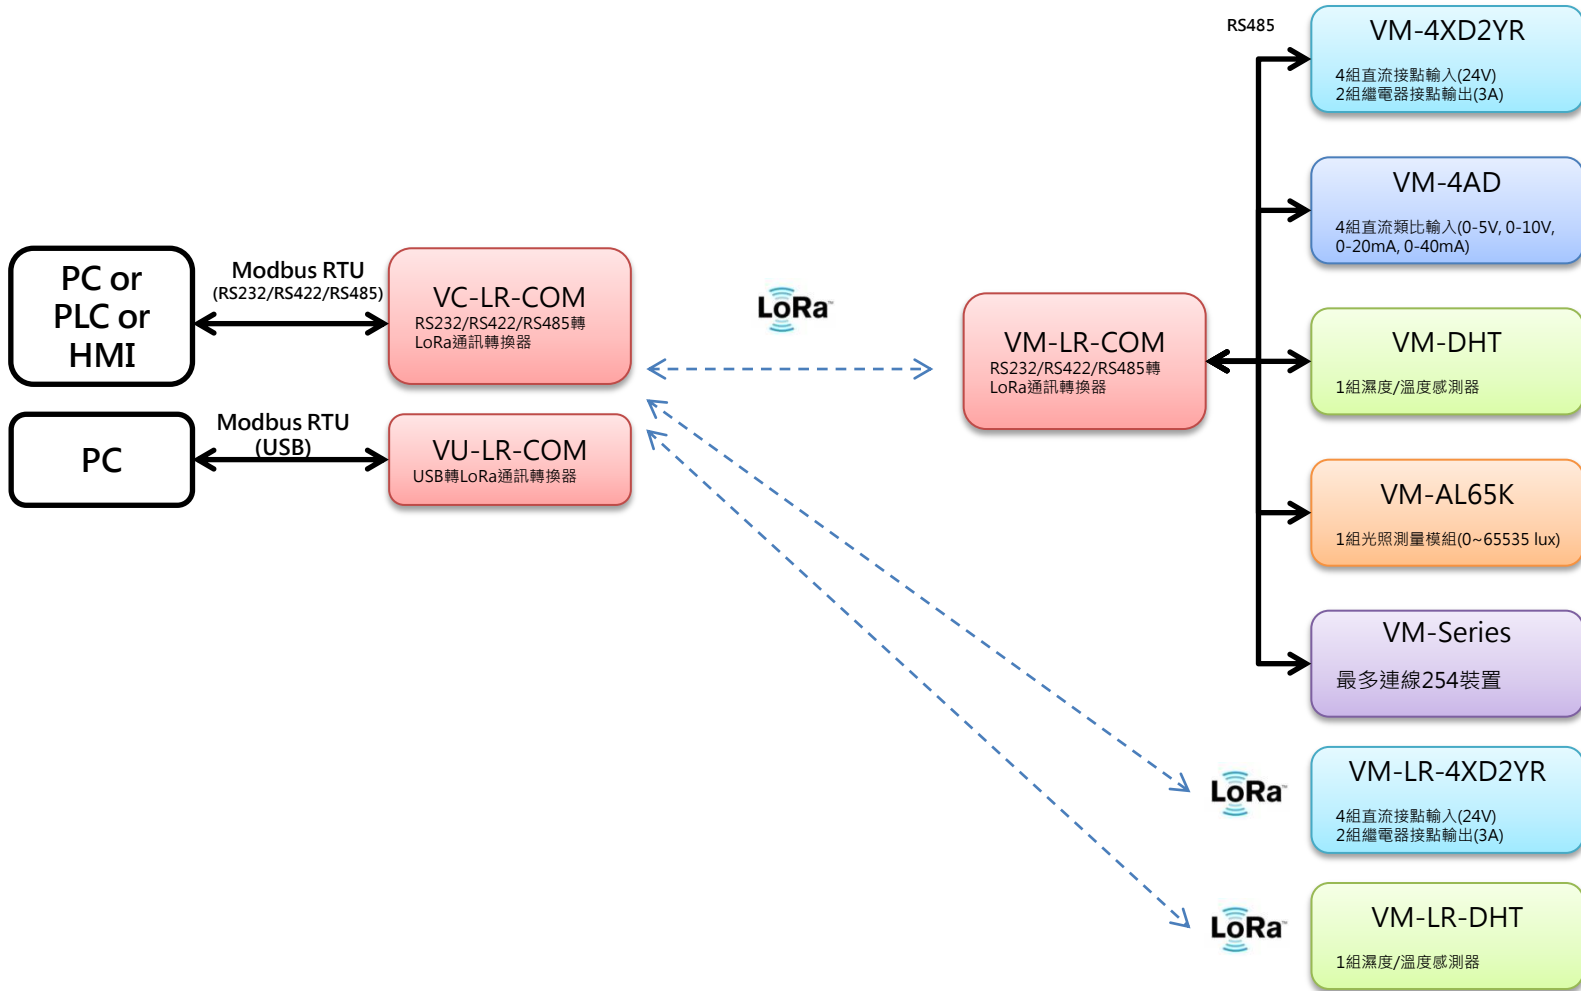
RS485

VM-4XD2YR
4組直流接點輸入(24V)
2組繼電器接點輸出(3A)

VM-4AD
4組直流類比輸入(0-5V, 0-10V, 0-20mA, 0-40mA)

PC or PLC or HMI

Modbus RTU
(RS232/RS422/RS485)

VC-LR-COM
RS232/RS422/RS485轉
LoRa通訊轉換器

LoRa

VM-LR-COM
RS232/RS422/RS485轉
LoRa通訊轉換器

VM-DHT
1組濕度/溫度感測器

PC

Modbus RTU
(USB)

VU-LR-COM
USB轉LoRa通訊轉換器

VM-AL65K
1組光照測量模組(0~65535 lux)

VM-Series
最多連線254裝置

LoRa

VM-LR-4XD2YR
4組直流接點輸入(24V)
2組繼電器接點輸出(3A)

LoRa

VM-LR-DHT
1組濕度/溫度感測器